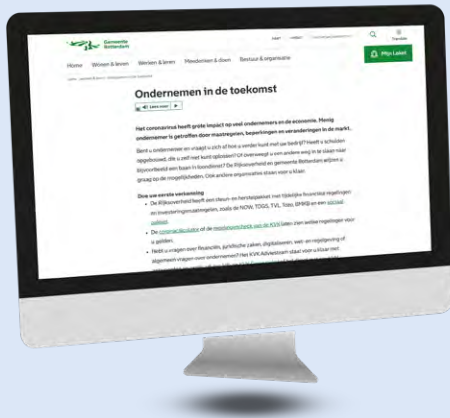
Gemeente Rotterdam

Home Wonen & leven Werken & leren Meedoen & doen Bestuur & organisatie

Mijn Loket

Ondernemen in de toekomst

Lees voor

Het coronavirus heeft grote impact op veel ondernemers en de economie. Menig ondernemer is getroffen door maatregelen, beperkingen en veranderingen in de markt.

Bent u ondernemer en vraagt u zich af hoe u verder kunt met uw bedrijf? Heeft u schulden opgebouwd, die u zelf niet kunt oplossen? Of overweegt u een andere weg in te slaan met bijvoorbeeld een baan in loondienst? De Rijksoverheid en gemeente Rotterdam wijzen u graag op de mogelijkheden. Ook andere organisaties staan voor u klaar.

Drie uw eerste verkenning

De Rijksoverheid heeft een steun- en herstelpakket met tijdelijke financiële regelingen en investeringsmaatregelen, zoals de NOW, TOGS, TVL, Tozo, BMKB en een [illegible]

De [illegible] of de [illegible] van de KVK laten zien welke regelingen voor u gelden.

Hebt u vragen over financiën, juridische zaken, digitaliseren, werk en regelgeving of algemeen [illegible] ondernemen? Het KVK Adviesteam staat voor u klaar.